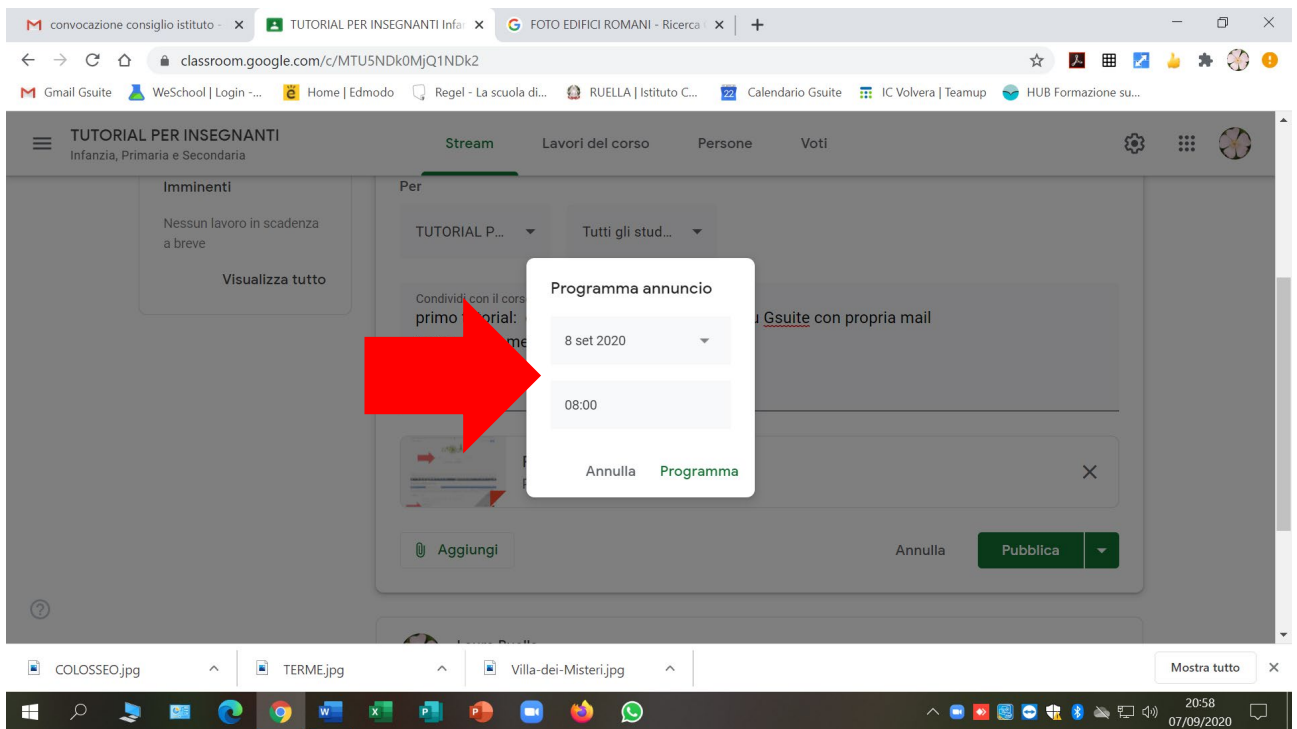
convocazione consiglio istituto ×
TUTORIAL PER INSEGNANTI Infar ×
FOTO EDIFICI ROMANI - Ricerca ×
+

classroom.google.com/c/MTU5NDk0MjQ1NDk2

Gmail Gsuite
WeSchool | Login -...
Home | Edmodo
Regel - La scuola di...
RUELLA | Istituto C...
Calendario Gsuite
IC Volvera | Teamup
HUB Formazione su...

TUTORIAL PER INSEGNANTI
Infanzia, Primaria e Secondaria

Stream
Lavori del corso
Persone
Voti

Imminenti

Nessun lavoro in scadenza a breve

Visualizza tutto

Per

TUTORIAL P...
Tutti gli stud...

Condividi con il cors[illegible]
primo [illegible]orial: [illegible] u Gsuite con propria mail
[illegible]me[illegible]

Programma annuncio

8 set 2020

08:00

Annulla
Programma

Aggiungi

Annulla
Pubblica

COLOSSEO.jpg
TERME.jpg
Villa-dei-Misteri.jpg
Mostra tutto

20:58
07/09/2020